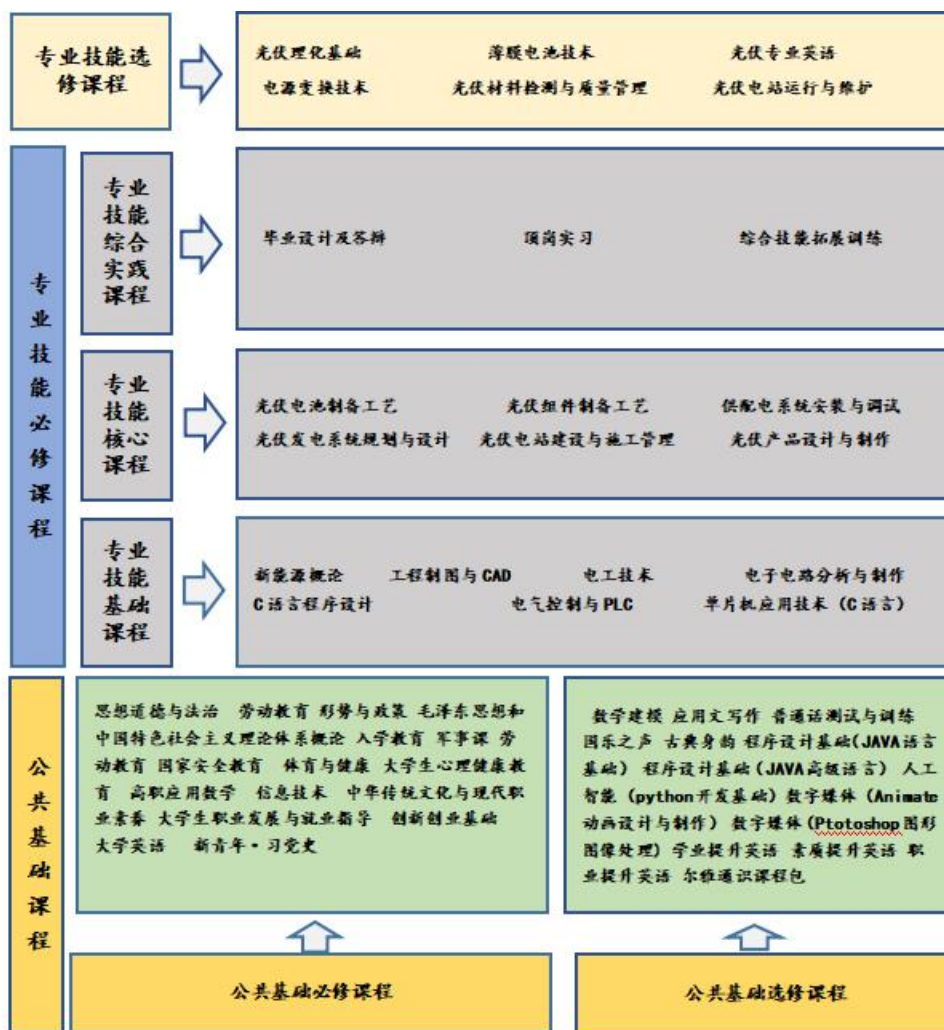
专业技能选修课程

光伏理化基础　薄膜电池技术　光伏专业英语
电源变换技术　光伏材料检测与质量管理　光伏电站运行与维护

专业技能必修课程

专业技能综合实践课程

毕业设计及答辩　顶岗实习　综合技能拓展训练

专业技能核心课程

光伏电池制备工艺　光伏组件制备工艺　供配电系统安装与调试
光伏发电系统规划与设计　光伏电站建设与施工管理　光伏产品设计与制作

专业技能基础课程

新能源概论　工程制图与CAD　电工技术　电子电路分析与制作
C语言程序设计　电气控制与PLC　单片机应用技术（C语言）

公共基础课程

思想道德与法治　劳动教育　形势与政策　毛泽东思想和中国特色社会主义理论体系概论　入学教育　军事课　劳动教育　国家安全教育　体育与健康　大学生心理健康教育　高职应用数学　信息技术　中华传统文化与现代职业素养　大学生职业发展与就业指导　创新创业基础　大学英语　新青年·习党史

数学建模　应用文写作　普通话测试与训练　国乐之声　古典身韵　程序设计基础(JAVA语言基础)　程序设计基础(JAVA高级语言)　人工智能（python开发基础）数字媒体（Animate动画设计与制作）　数字媒体(Ptotoshop图形图像处理)　学业提升英语　素质提升英语　职业提升英语　尔雅通识课程包

公共基础必修课程

公共基础选修课程